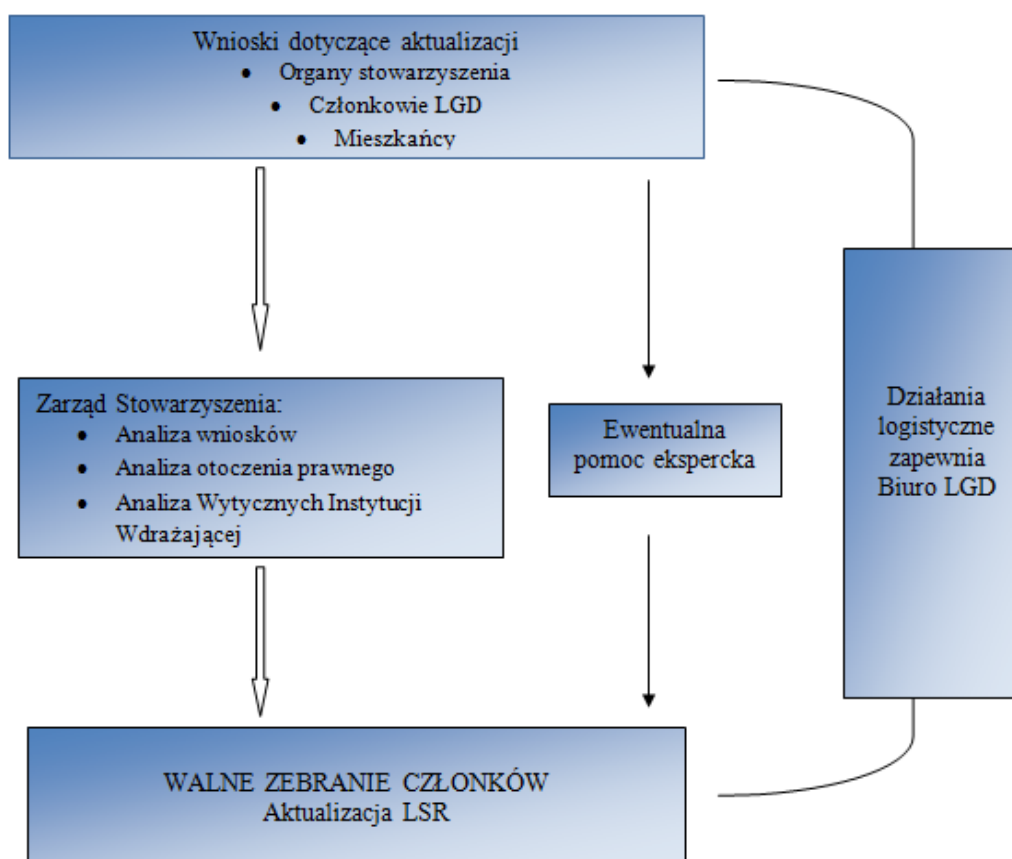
Wnioski dotyczące aktualizacji
- Organy stowarzyszenia
- Członkowie LGD
- Mieszkańcy

Zarząd Stowarzyszenia:
- Analiza wniosków
- Analiza otoczenia prawnego
- Analiza Wytycznych Instytucji Wdrażającej

Ewentualna pomoc ekspercka

Działania logistyczne zapewnia Biuro LGD

WALNE ZEBRANIE CZŁONKÓW
Aktualizacja LSR